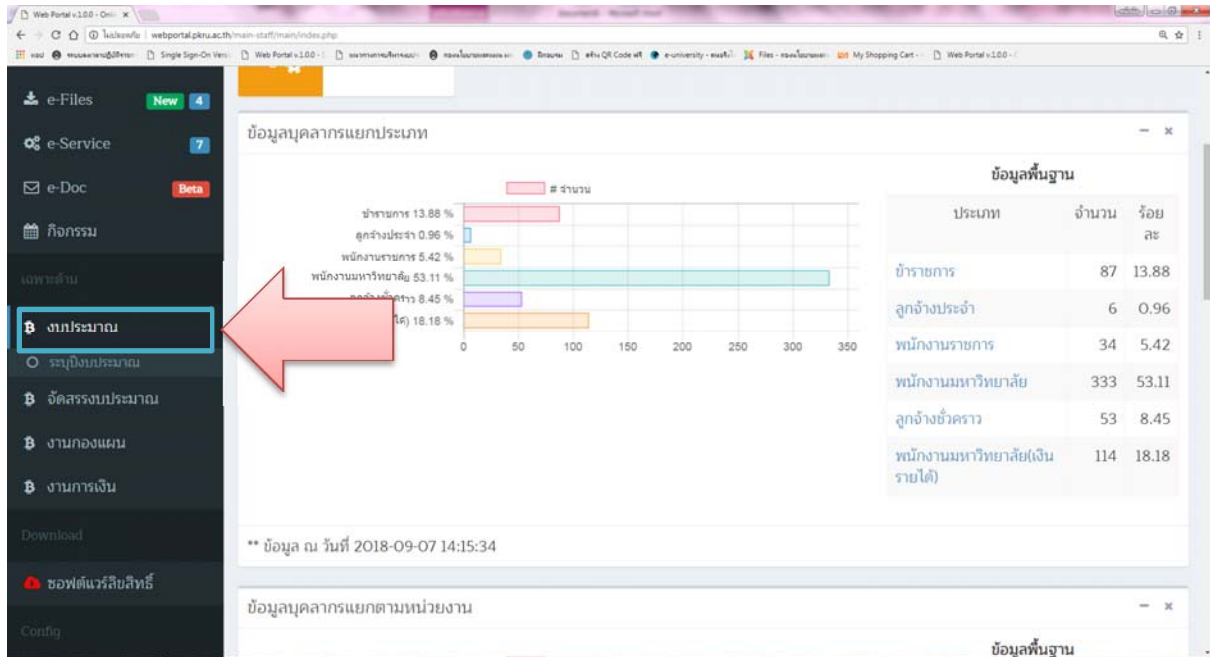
Web Portal v.1.0.0 - Onli ×

webportal.pkru.ac.th/main-staff/main/index.php

Single Sign-On Vers | Web Portal v.1.0.0 | Files | My Shopping Cart | Web Portal v.1.0.0

e-Files New 4

e-Service 7

e-Doc Beta

กิจกรรม

เฉพาะด้าน

งบประมาณ

ระบุปีงบประมาณ

จัดสรรงบประมาณ

งานกองแผน

งานการเงิน

Download

ซอฟต์แวร์ลิขสิทธิ์

Config

ข้อมูลบุคลากรแยกประเภท

# จำนวน

ข้าราชการ 13.88 %
ลูกจ้างประจำ 0.96 %
พนักงานราชการ 5.42 %
พนักงานมหาวิทยาลัย 53.11 %
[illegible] 8.45 %
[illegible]ได้) 18.18 %

0 50 100 150 200 250 300 350

ข้อมูลพื้นฐาน

| ประเภท | จำนวน | ร้อยละ |
|---|---|---|
| ข้าราชการ | 87 | 13.88 |
| ลูกจ้างประจำ | 6 | 0.96 |
| พนักงานราชการ | 34 | 5.42 |
| พนักงานมหาวิทยาลัย | 333 | 53.11 |
| ลูกจ้างชั่วคราว | 53 | 8.45 |
| พนักงานมหาวิทยาลัย(เงินรายได้) | 114 | 18.18 |

** ข้อมูล ณ วันที่ 2018-09-07 14:15:34

ข้อมูลบุคลากรแยกตามหน่วยงาน

ข้อมูลพื้นฐาน